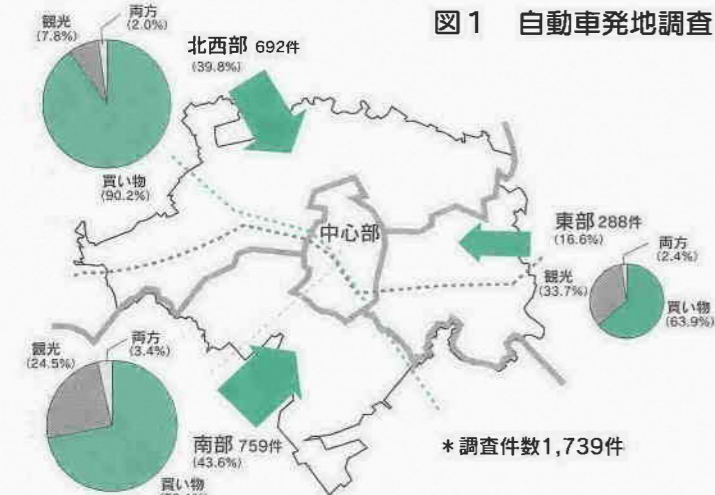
図１　自動車発地調査

観光
(7.8%)
両方
(2.0%)
買い物
(90.2%)

北西部 692件
(39.8%)

中心部

東部 288件
(16.6%)

両方
(2.4%)
観光
(33.7%)
買い物
(63.9%)

観光
(24.5%)
両方
(3.4%)
買い物
([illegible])

南部 759件
(43.6%)

＊調査件数1,739件